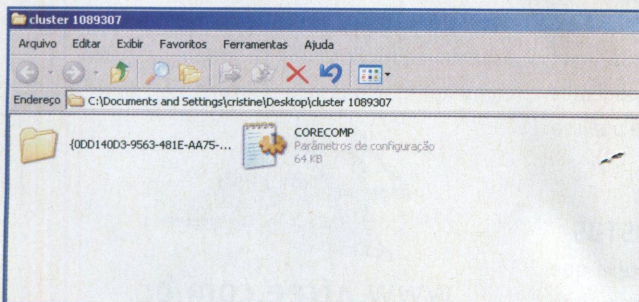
cluster 1089307

Arquivo Editar Exibir Favoritos Ferramentas Ajuda

Endereço C:\Documents and Settings\cristine\Desktop\cluster 1089307

{0DD140D3-9563-481E-AA75-...

CORECOMP
Parâmetros de configuração
64 KB